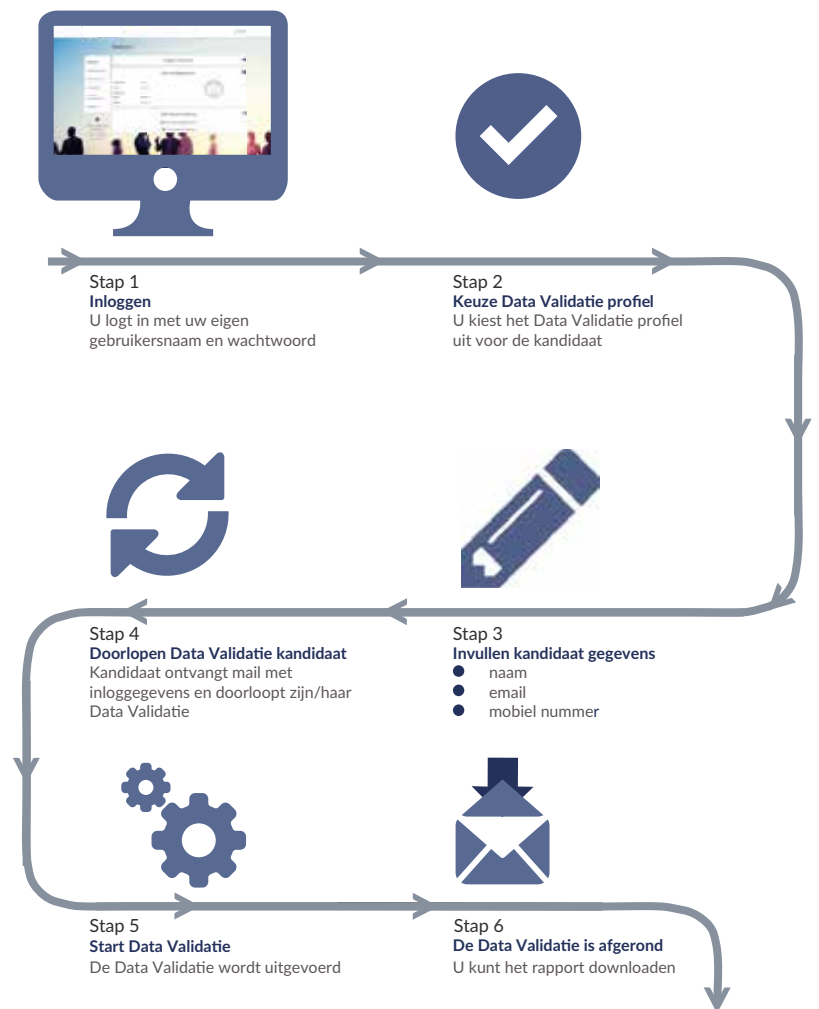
Stap 1
Inloggen
U logt in met uw eigen gebruikersnaam en wachtwoord

Stap 2
Keuze Data Validatie profiel
U kiest het Data Validatie profiel uit voor de kandidaat

Stap 4
Doorlopen Data Validatie kandidaat
Kandidaat ontvangt mail met inloggegevens en doorloopt zijn/haar Data Validatie

Stap 3
Invullen kandidaat gegevens
- naam
- email
- mobiel nummer

Stap 5
Start Data Validatie
De Data Validatie wordt uitgevoerd

Stap 6
De Data Validatie is afgerond
U kunt het rapport downloaden